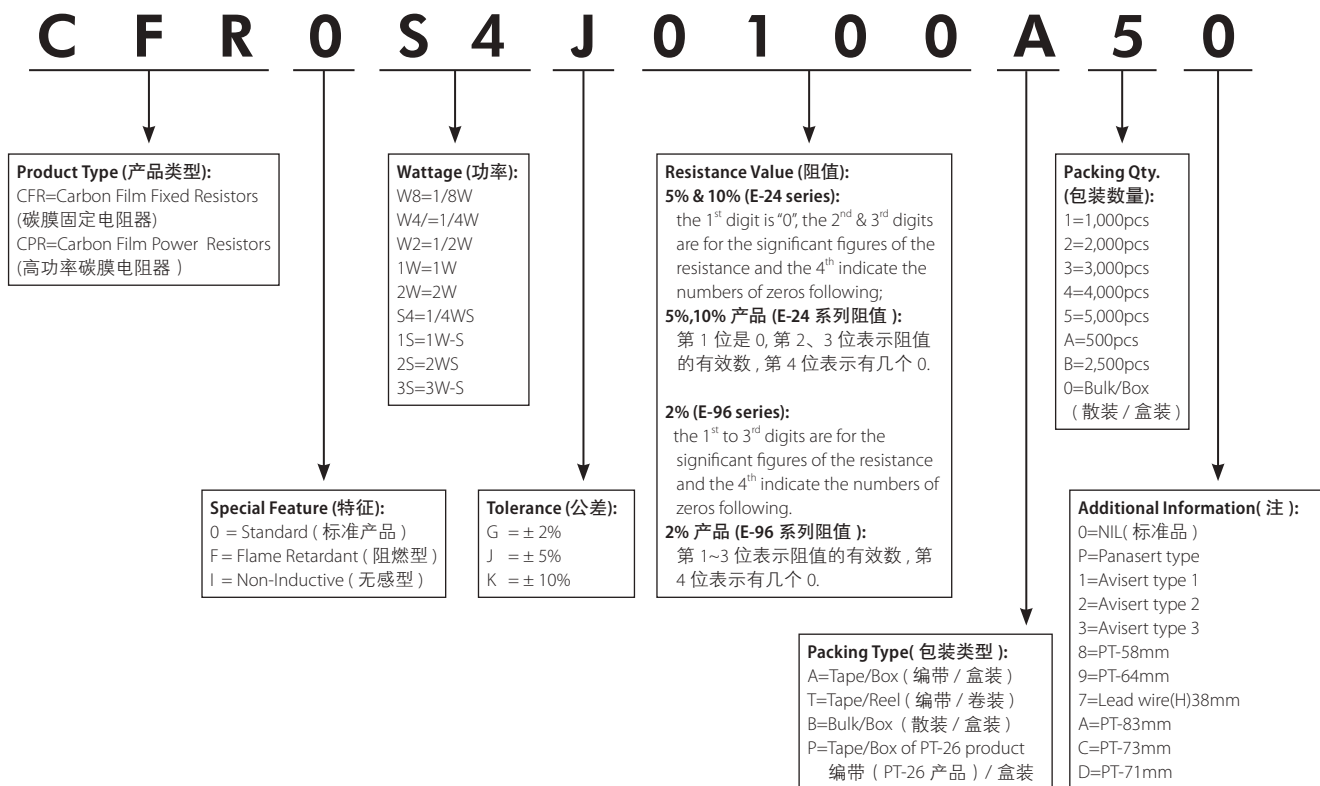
C F R 0 S 4 J 0 1 0 0 A 5 0

**Product Type (产品类型):**
CFR=Carbon Film Fixed Resistors
(碳膜固定电阻器)
CPR=Carbon Film Power Resistors
(高功率碳膜电阻器 )

**Wattage (功率):**
W8=1/8W
W4/=1/4W
W2=1/2W
1W=1W
2W=2W
S4=1/4WS
1S=1W-S
2S=2WS
3S=3W-S

**Resistance Value (阻值):**
**5% & 10% (E-24 series):**
the $1^{st}$ digit is "0", the $2^{nd}$ & $3^{rd}$ digits are for the significant figures of the resistance and the $4^{th}$ indicate the numbers of zeros following;
**5%,10% 产品 (E-24 系列阻值 ):**
第 1 位是 0, 第 2、3 位表示阻值的有效数 , 第 4 位表示有几个 0.

**2% (E-96 series):**
the $1^{st}$ to $3^{rd}$ digits are for the significant figures of the resistance and the $4^{th}$ indicate the numbers of zeros following.
**2% 产品 (E-96 系列阻值 ):**
第 1~3 位表示阻值的有效数 , 第 4 位表示有几个 0.

**Packing Qty. (包装数量):**
1=1,000pcs
2=2,000pcs
3=3,000pcs
4=4,000pcs
5=5,000pcs
A=500pcs
B=2,500pcs
0=Bulk/Box
( 散装 / 盒装 )

**Special Feature (特征):**
0 = Standard ( 标准产品 )
F = Flame Retardant ( 阻燃型 )
I = Non-Inductive ( 无感型 )

**Tolerance (公差):**
G = ± 2%
J = ± 5%
K = ± 10%

**Additional Information( 注 ):**
0=NIL( 标准品 )
P=Panasert type
1=Avisert type 1
2=Avisert type 2
3=Avisert type 3
8=PT-58mm
9=PT-64mm
7=Lead wire(H)38mm
A=PT-83mm
C=PT-73mm
D=PT-71mm

**Packing Type( 包装类型 ):**
A=Tape/Box ( 编带 / 盒装 )
T=Tape/Reel ( 编带 / 卷装 )
B=Bulk/Box ( 散装 / 盒装 )
P=Tape/Box of PT-26 product
编带 ( PT-26 产品 ) / 盒装